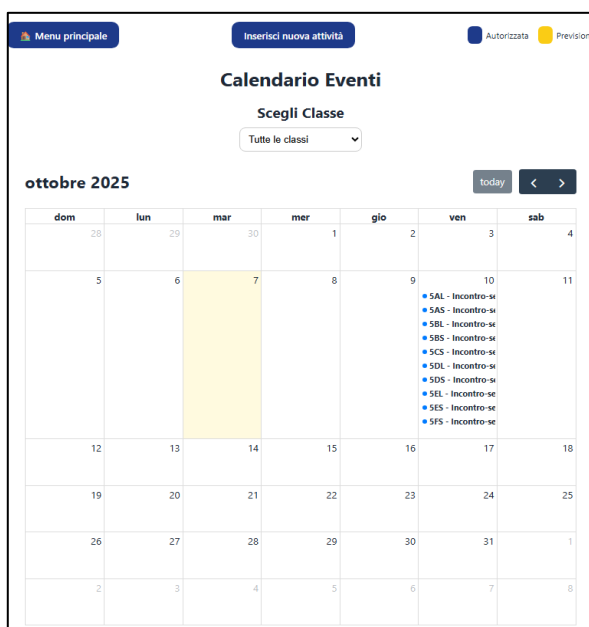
Menu principale

Inserisci nuova attività

Autorizzata Prevision

Calendario Eventi

Scegli Classe

Tutte le classi

ottobre 2025

today

‹ ›

| dom | lun | mar | mer | gio | ven | sab |
|---|---|---|---|---|---|---|
| 28 | 29 | 30 | 1 | 2 | 3 | 4 |
| 5 | 6 | 7 | 8 | 9 | 10 • 5AL - Incontro-se • 5AS - Incontro-se • 5BL - Incontro-se • 5BS - Incontro-se • 5CS - Incontro-se • 5DL - Incontro-se • 5DS - Incontro-se • 5EL - Incontro-se • 5ES - Incontro-se • 5FS - Incontro-se | 11 |
| 12 | 13 | 14 | 15 | 16 | 17 | 18 |
| 19 | 20 | 21 | 22 | 23 | 24 | 25 |
| 26 | 27 | 28 | 29 | 30 | 31 | 1 |
| 2 | 3 | 4 | 5 | 6 | 7 | 8 |